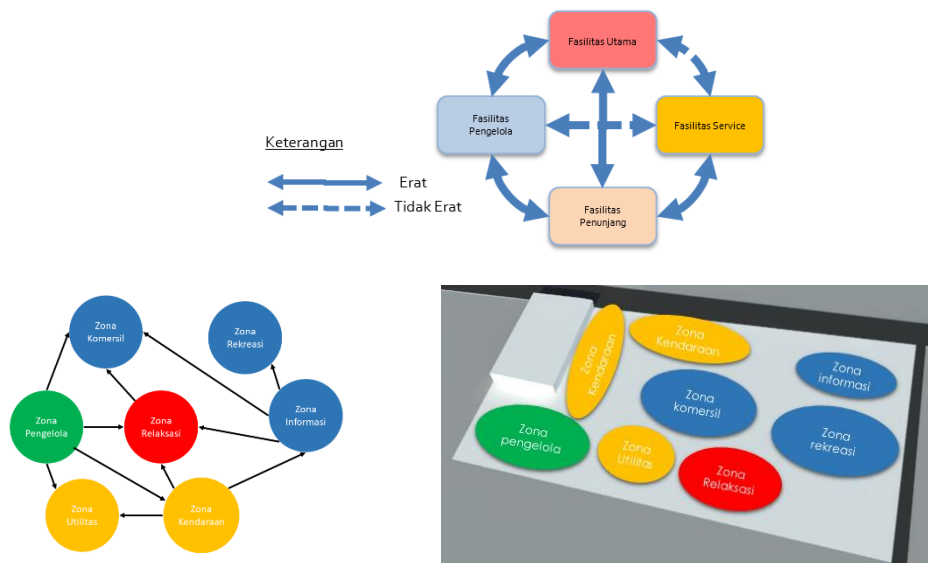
Fasilitas Utama

Fasilitas Pengelola

Fasilitas Service

Fasilitas Penunjang

Keterangan

Erat

Tidak Erat

Zona Komersil

Zona Rekreasi

Zona Pengelola

Zona Relaksasi

Zona Informasi

Zona Utilitas

Zona Kendaraan

Zona Kendaraan

Zona Kendaraan

Zona informasi

Zona komersil

Zona pengelola

Zona Utilitas

Zona rekreasi

Zona Relaksasi